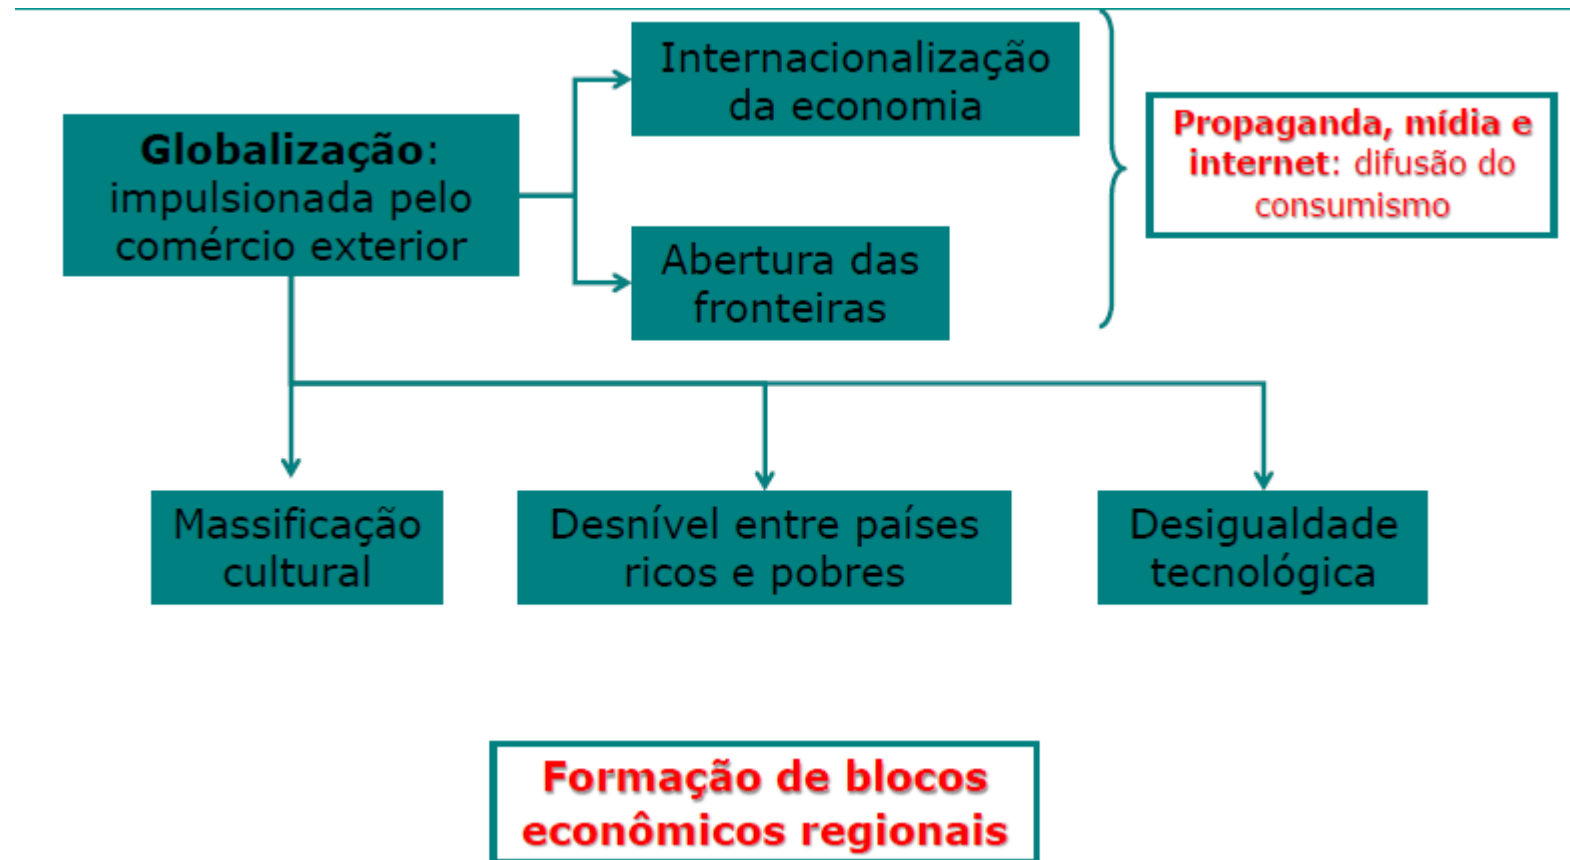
Globalização: impulsionada pelo comércio exterior

Internacionalização da economia

Abertura das fronteiras

Propaganda, mídia e internet: difusão do consumismo

Massificação cultural

Desnível entre países ricos e pobres

Desigualdade tecnológica

Formação de blocos econômicos regionais